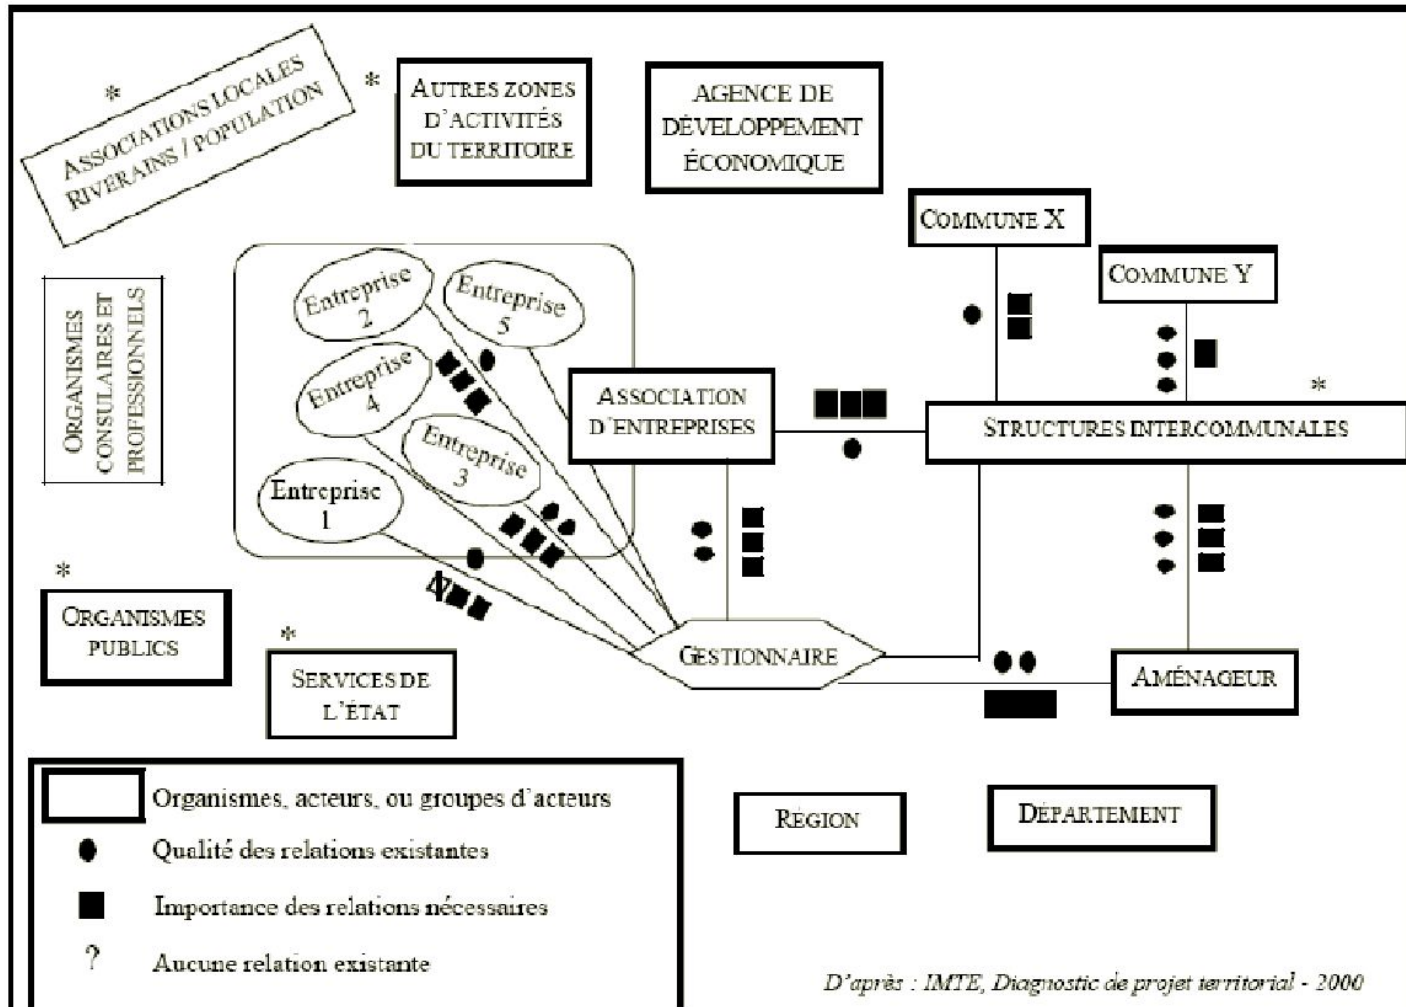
*
Associations locales riverains / population

*
Autres zones d'activités du territoire

Agence de développement économique

Commune X

Commune Y

Organismes consulaires et professionnels

Entreprise 2

Entreprise 5

Entreprise 4

Entreprise 3

Entreprise 1

Association d'entreprises

*

Structures intercommunales

*
Organismes publics

*
Services de l'État

Gestionnaire

Aménageur

Organismes, acteurs, ou groupes d'acteurs

Qualité des relations existantes

Importance des relations nécessaires

? Aucune relation existante

Région

Département

D'après : IMTE, Diagnostic de projet territorial - 2000